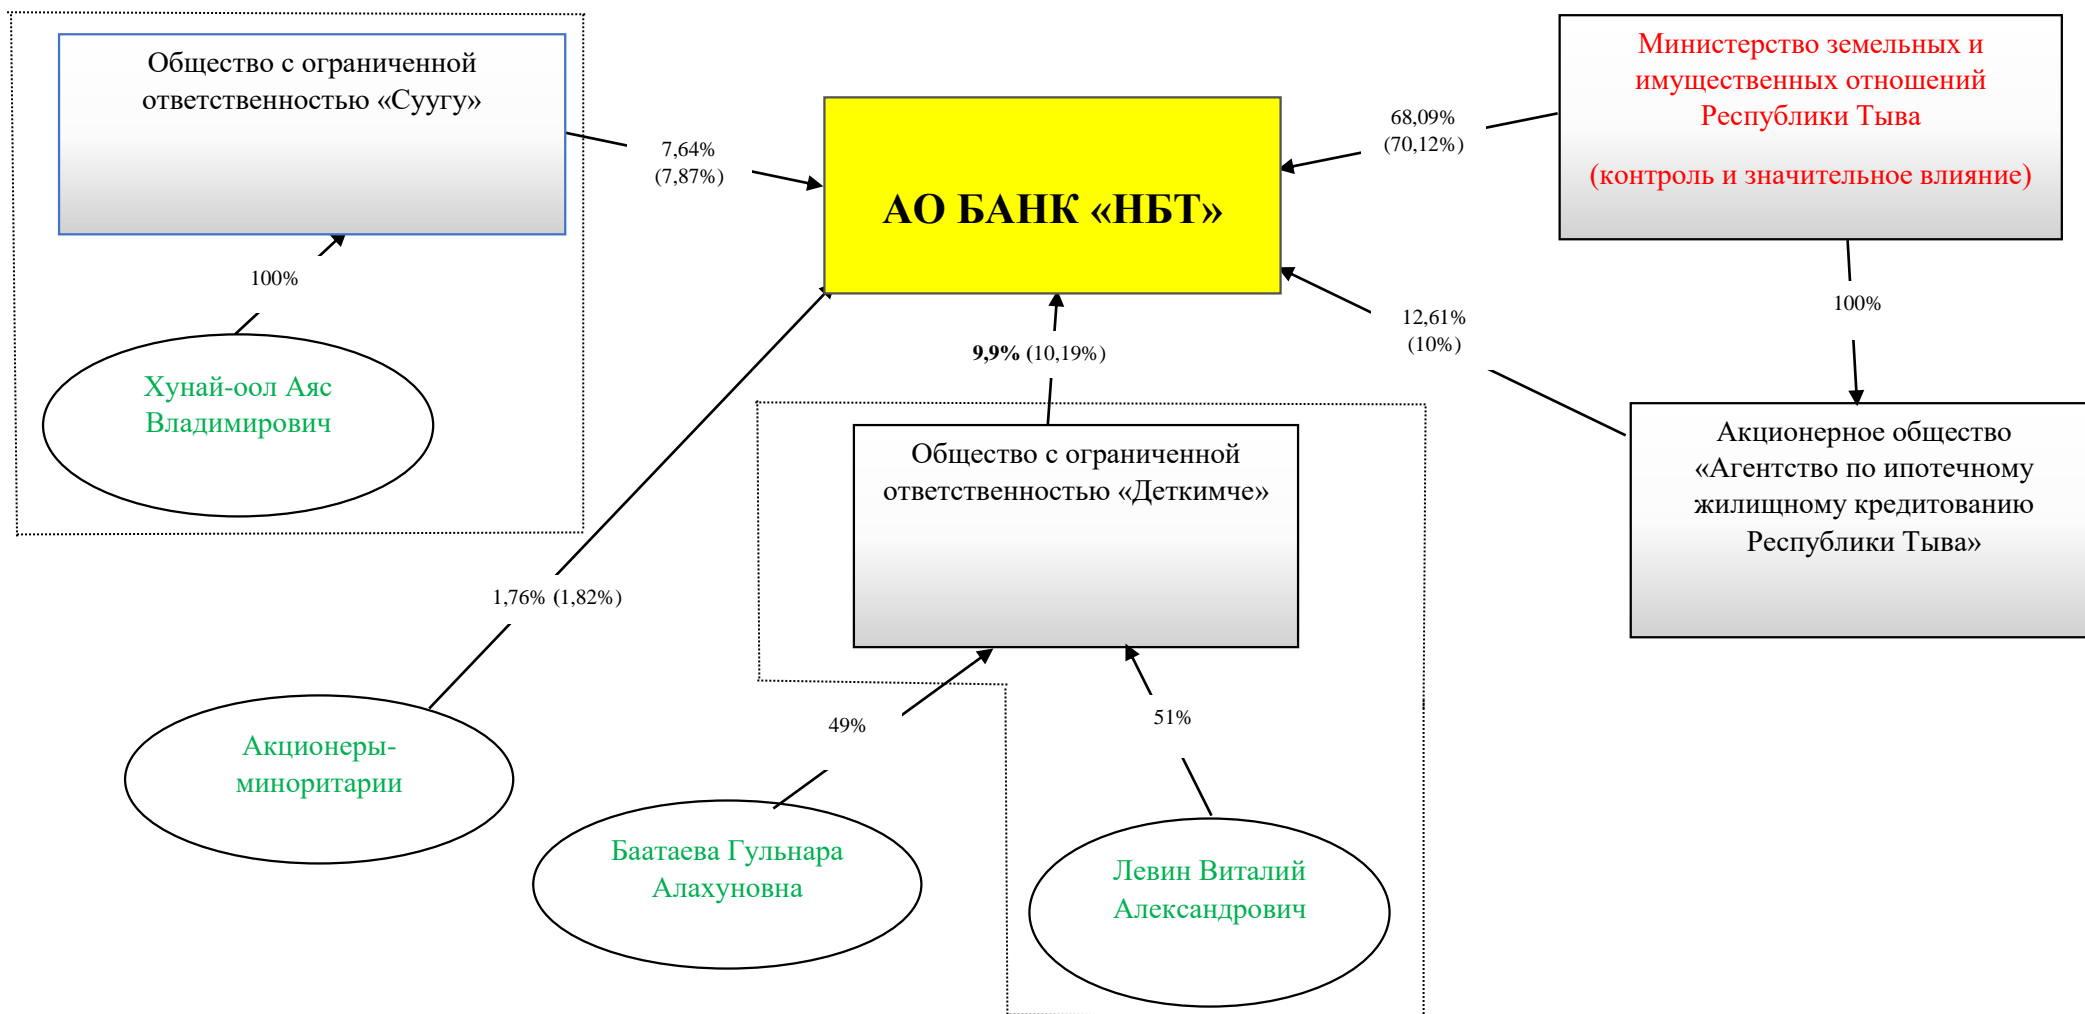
Общество с ограниченной ответственностью «Суугу»

7,64% (7,87%)

АО БАНК «НБТ»

68,09% (70,12%)

Министерство земельных и имущественных отношений Республики Тыва

(контроль и значительное влияние)

100%

Хунай-оол Аяс Владимирович

9,9% (10,19%)

12,61% (10%)

100%

Общество с ограниченной ответственностью «Деткимче»

Акционерное общество «Агентство по ипотечному жилищному кредитованию Республики Тыва»

1,76% (1,82%)

49%

51%

Акционеры-миноритарии

Баатаева Гульнара Алахуновна

Левин Виталий Александрович